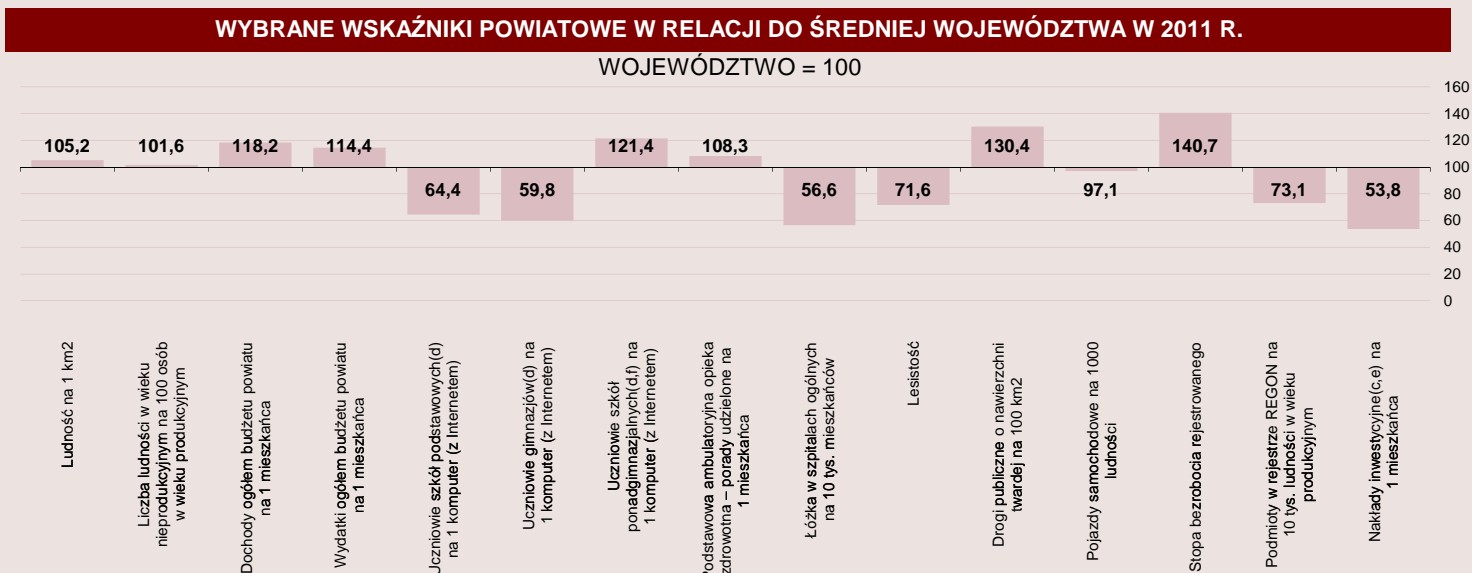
WYBRANE WSKAŹNIKI POWIATOWE W RELACJI DO ŚREDNIEJ WOJEWÓDZTWA W 2011 R.

WOJEWÓDZTWO = 100

160
140
120
100
80
60
40
20
0

105,2
101,6
118,2
114,4
64,4
59,8
121,4
108,3
56,6
71,6
130,4
97,1
140,7
73,1
53,8

Ludność na 1 km2

Liczba ludności w wieku nieprodukcyjnym na 100 osób w wieku produkcyjnym

Dochody ogółem budżetu powiatu na 1 mieszkańca

Wydatki ogółem budżetu powiatu na 1 mieszkańca

Uczniowie szkół podstawowych(d) na 1 komputer (z Internetem)

Uczniowie gimnazjów(d) na 1 komputer (z Internetem)

Uczniowie szkół ponadgimnazjalnych(d,f) na 1 komputer (z Internetem)

Podstawowa ambulatoryjna opieka zdrowotna – porady udzielone na 1 mieszkańca

Łóżka w szpitalach ogólnych na 10 tys. mieszkańców

Lesistość

Drogi publiczne o nawierzchni twardej na 100 km2

Pojazdy samochodowe na 1000 ludności

Stopa bezrobocia rejestrowanego

Podmioty w rejestrze REGON na 10 tys. ludności w wieku produkcyjnym

Nakłady inwestycyjne(c,e) na 1 mieszkańca